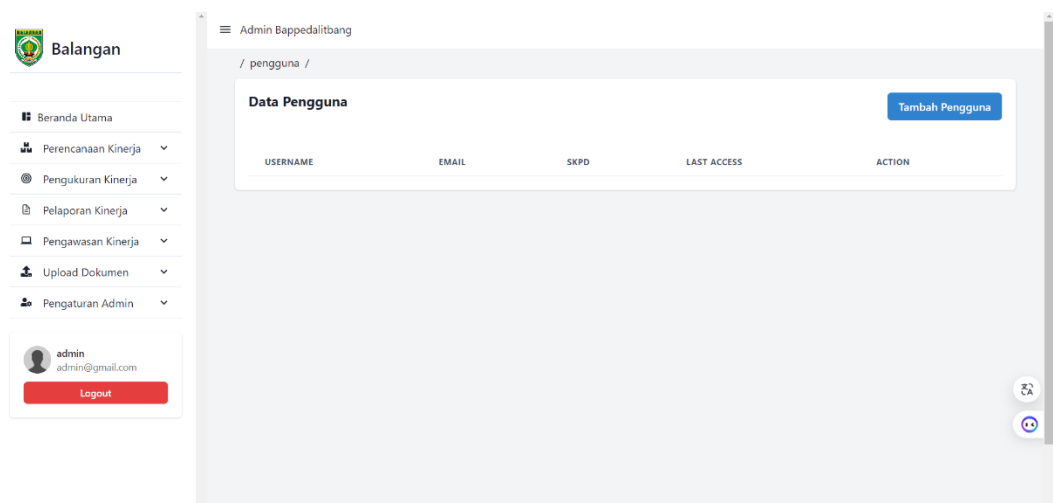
Balangan

Beranda Utama

Perencanaan Kinerja

Pengukuran Kinerja

Pelaporan Kinerja

Pengawasan Kinerja

Upload Dokumen

Pengaturan Admin

admin
admin@gmail.com

Logout

Admin Bappedalitbang

/ pengguna /

Data Pengguna

Tambah Pengguna

| USERNAME | EMAIL | SKPD | LAST ACCESS | ACTION |
|---|---|---|---|---|